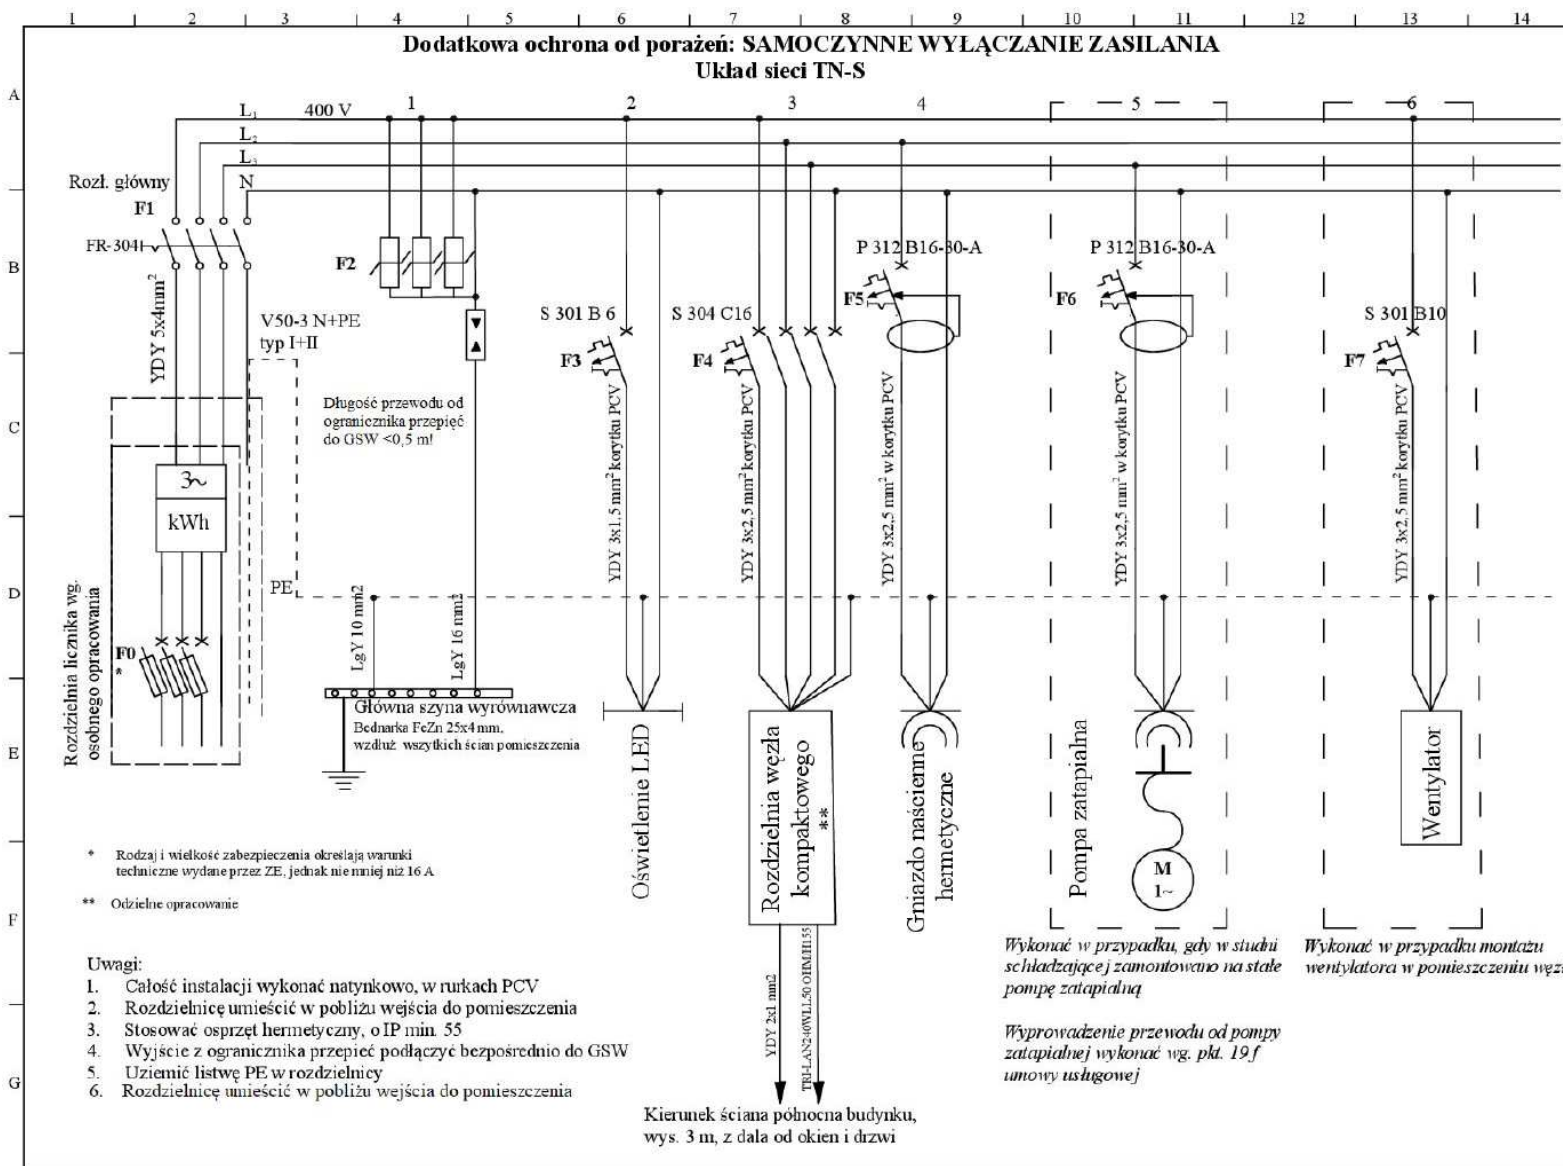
1 2 3 4 5 6 7 8 9 10 11 12 13 14

A B C D E F G

Dodatkowa ochrona od porażeń: SAMOCZYNNE WYŁĄCZANIE ZASILANIA
Układ sieci TN-S

$L_1$ 400 V 1 2 3 4 5 6
$L_2$
$L_3$
N

Rozł. główny
F1
FR-304
YDY 5x4mm$^2$

F2
V50-3 N+PE
typ I+II

Długość przewodu od ogranicznika przepięć do GSW <0,5 m!

3~
kWh

F0
*

Rozdzielnia licznika wg. osobnego opracowania

PE

LgY 10 mm2
LgY 16 mm2

Główna szyna wyrównawcza
Bednarka FeZn 25x4mm, wzdłuż wszytkich ścian pomieszczenia

S 301 B 6
F3
YDY 3x1,5 mm$^2$ korytku PCV
Oświetlenie LED

S 304 C16
F4
YDY 3x2,5 mm$^2$ korytku PCV
Rozdzielnia węzła kompaktowego
**

P 312 B16-30-A
F5
YDY 3x2,5 mm$^2$ w korytku PCV
Gniazdo naścienne hermetyczne

P 312 B16-30-A
F6
YDY 3x2,5 mm$^2$ w korytku PCV
Pompa zatapialna
M
1~

S 301 B10
F7
YDY 3x2,5 mm$^2$ korytku PCV
Wentylator

* Rodzaj i wielkość zabezpieczenia określają warunki techniczne wydane przez ZE, jednak nie mniej niż 16 A

** Odzielne opracowanie

Uwagi:
1. Całość instalacji wykonać natynkowo, w rurkach PCV
2. Rozdzielnicę umieścić w pobliżu wejścia do pomieszczenia
3. Stosować osprzęt hermetyczny, o IP min. 55
4. Wyjście z ogranicznika przepięć podłączyć bezpośrednio do GSW
5. Uziemić listwę PE w rozdzielnicy
6. Rozdzielnicę umieścić w pobliżu wejścia do pomieszczenia

YDY 2x1 mm2
TRI-LAN240WLL50 OIMH55

Kierunek ściana północna budynku, wys. 3 m, z dala od okien i drzwi

Wykonać w przypadku, gdy w studni schładzającej zamontowano na stałe pompę zatapialną

Wyprowadzenie przewodu od pompy zatapialnej wykonać wg. pkt. 19.f umowy usługowej

Wykonać w przypadku montażu wentylatora w pomieszczeniu wę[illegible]